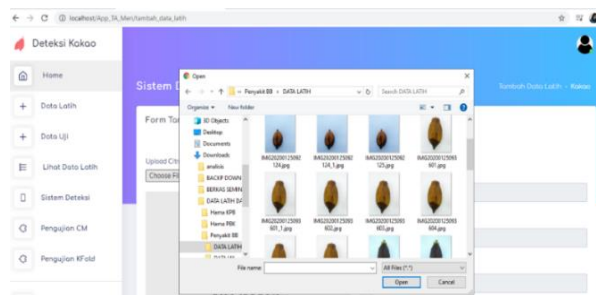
localhost/App_TA_Meri/tambah_data_latih

Deteksi Kakao

Home

Data Latih

Data Uji

Lihat Data Latih

Sistem Deteksi

Pengujian CM

Pengujian KFold

Sistem D

Form Ta

Upload Citr

Choose Fi

Tambah Data Latih » Kakao

Open

« Penyakit BB » DATA LATIH

Search DATA LATIH

Organize ▾ New folder

3D Objects

Desktop

Documents

Downloads

analisis

BACKUP DOWN

BERKAS SEMIN

DATA LATIH DA

Hama KPB

Hama RBK

Penyakit BB

DATA LATIH

DATA UJI

IMG20200125092124.jpg

IMG20200125092124_1.jpg

IMG20200125092125.jpg

IMG20200125093601.jpg

IMG20200125093601_1.jpg

IMG20200125093602.jpg

IMG20200125093603.jpg

IMG20200125093604.jpg

File name:

All Files (*.*)

Open

Cancel